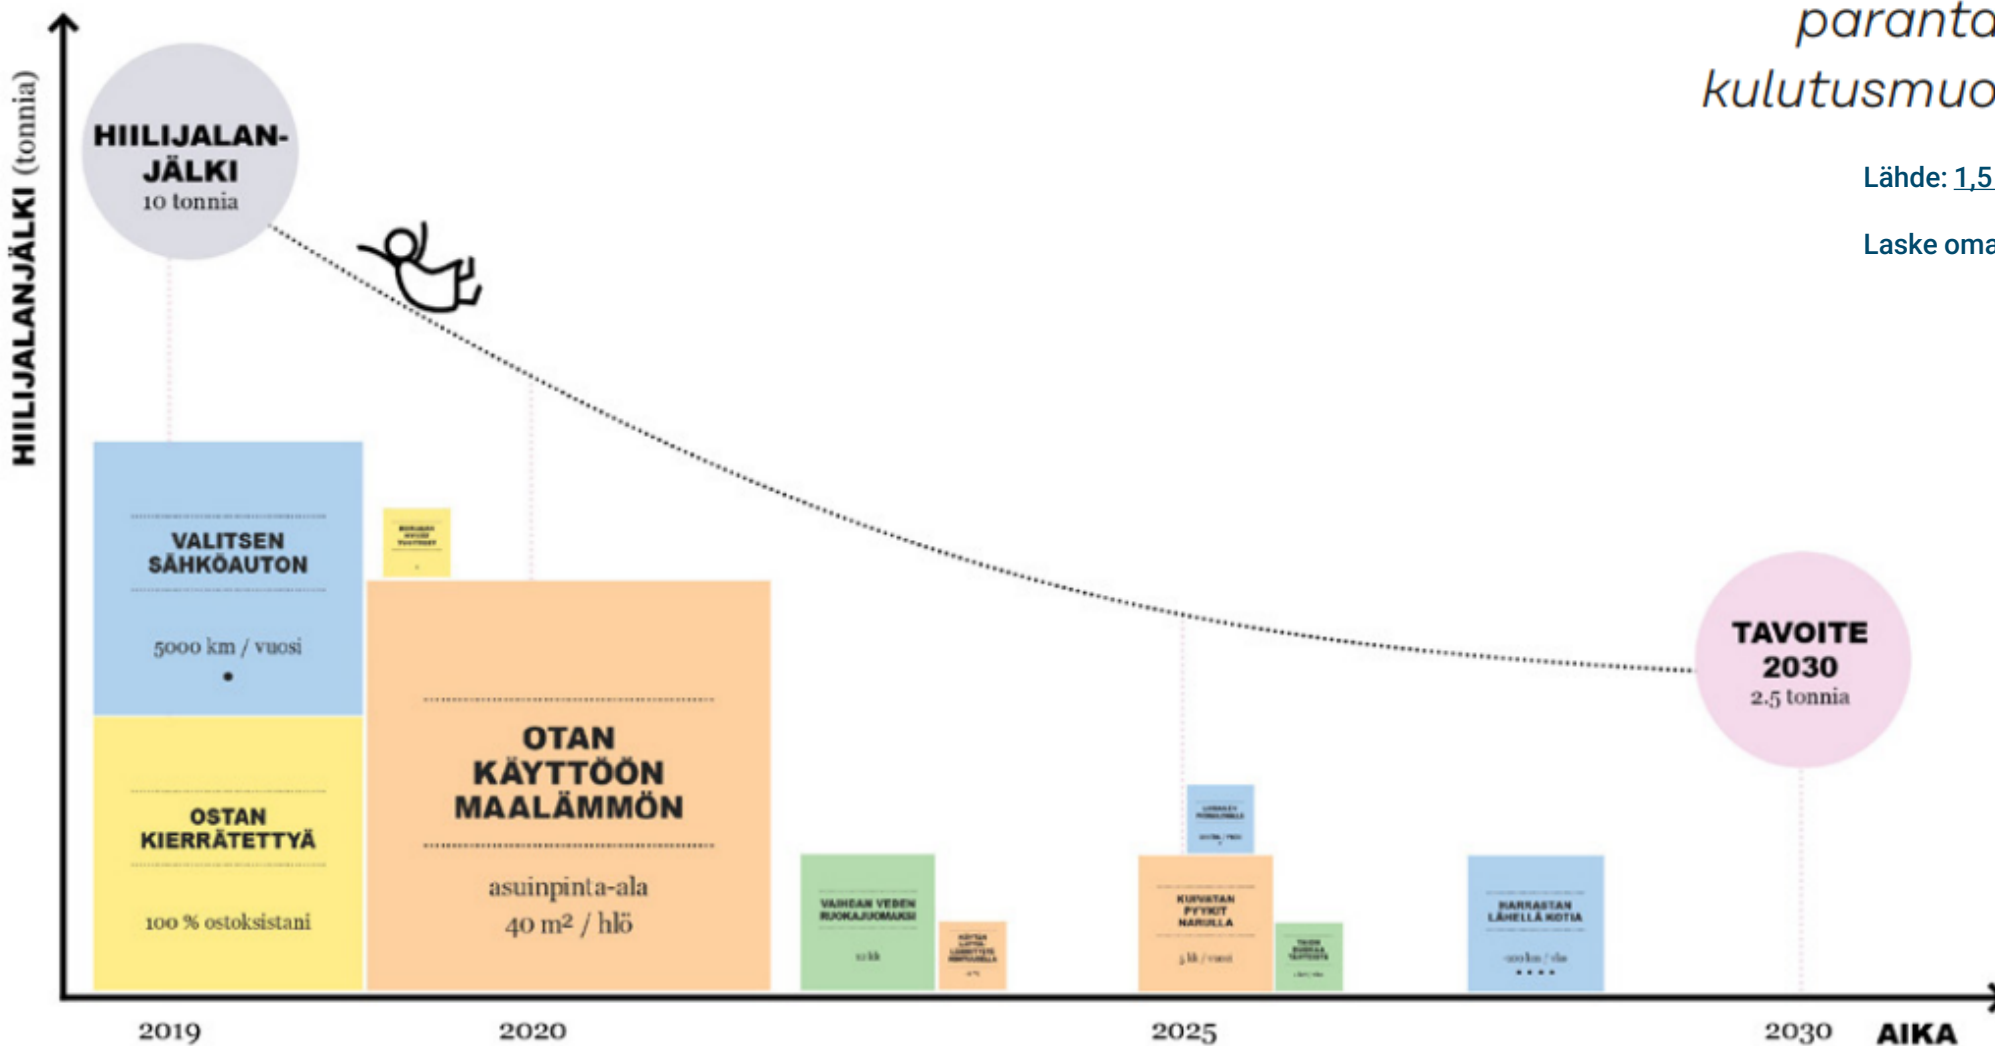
paranta
kulutusmuo

Lähde: 1,5

Laske oma

HIILIJALANJÄLKI (tonnia)

HIILIJALAN-JÄLKI
10 tonnia

VALITSEN SÄHKÖAUTON
5000 km / vuosi
•

OSTAN KIERRÄTETTYÄ
100 % ostoksistani

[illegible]

OTAN KÄYTTÖÖN MAALÄMMÖN
asuinpinta-ala
40 m² / hlö

VAIHDAN VEDEN RUOKAJUOMAKSI
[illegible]

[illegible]

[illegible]

KUIVATAN PYYKIT NARULLA
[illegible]

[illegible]

HARRASTAN LÄHELLÄ KOTIA
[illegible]

TAVOITE 2030
2.5 tonnia

2019
2020
2025
2030
AIKA